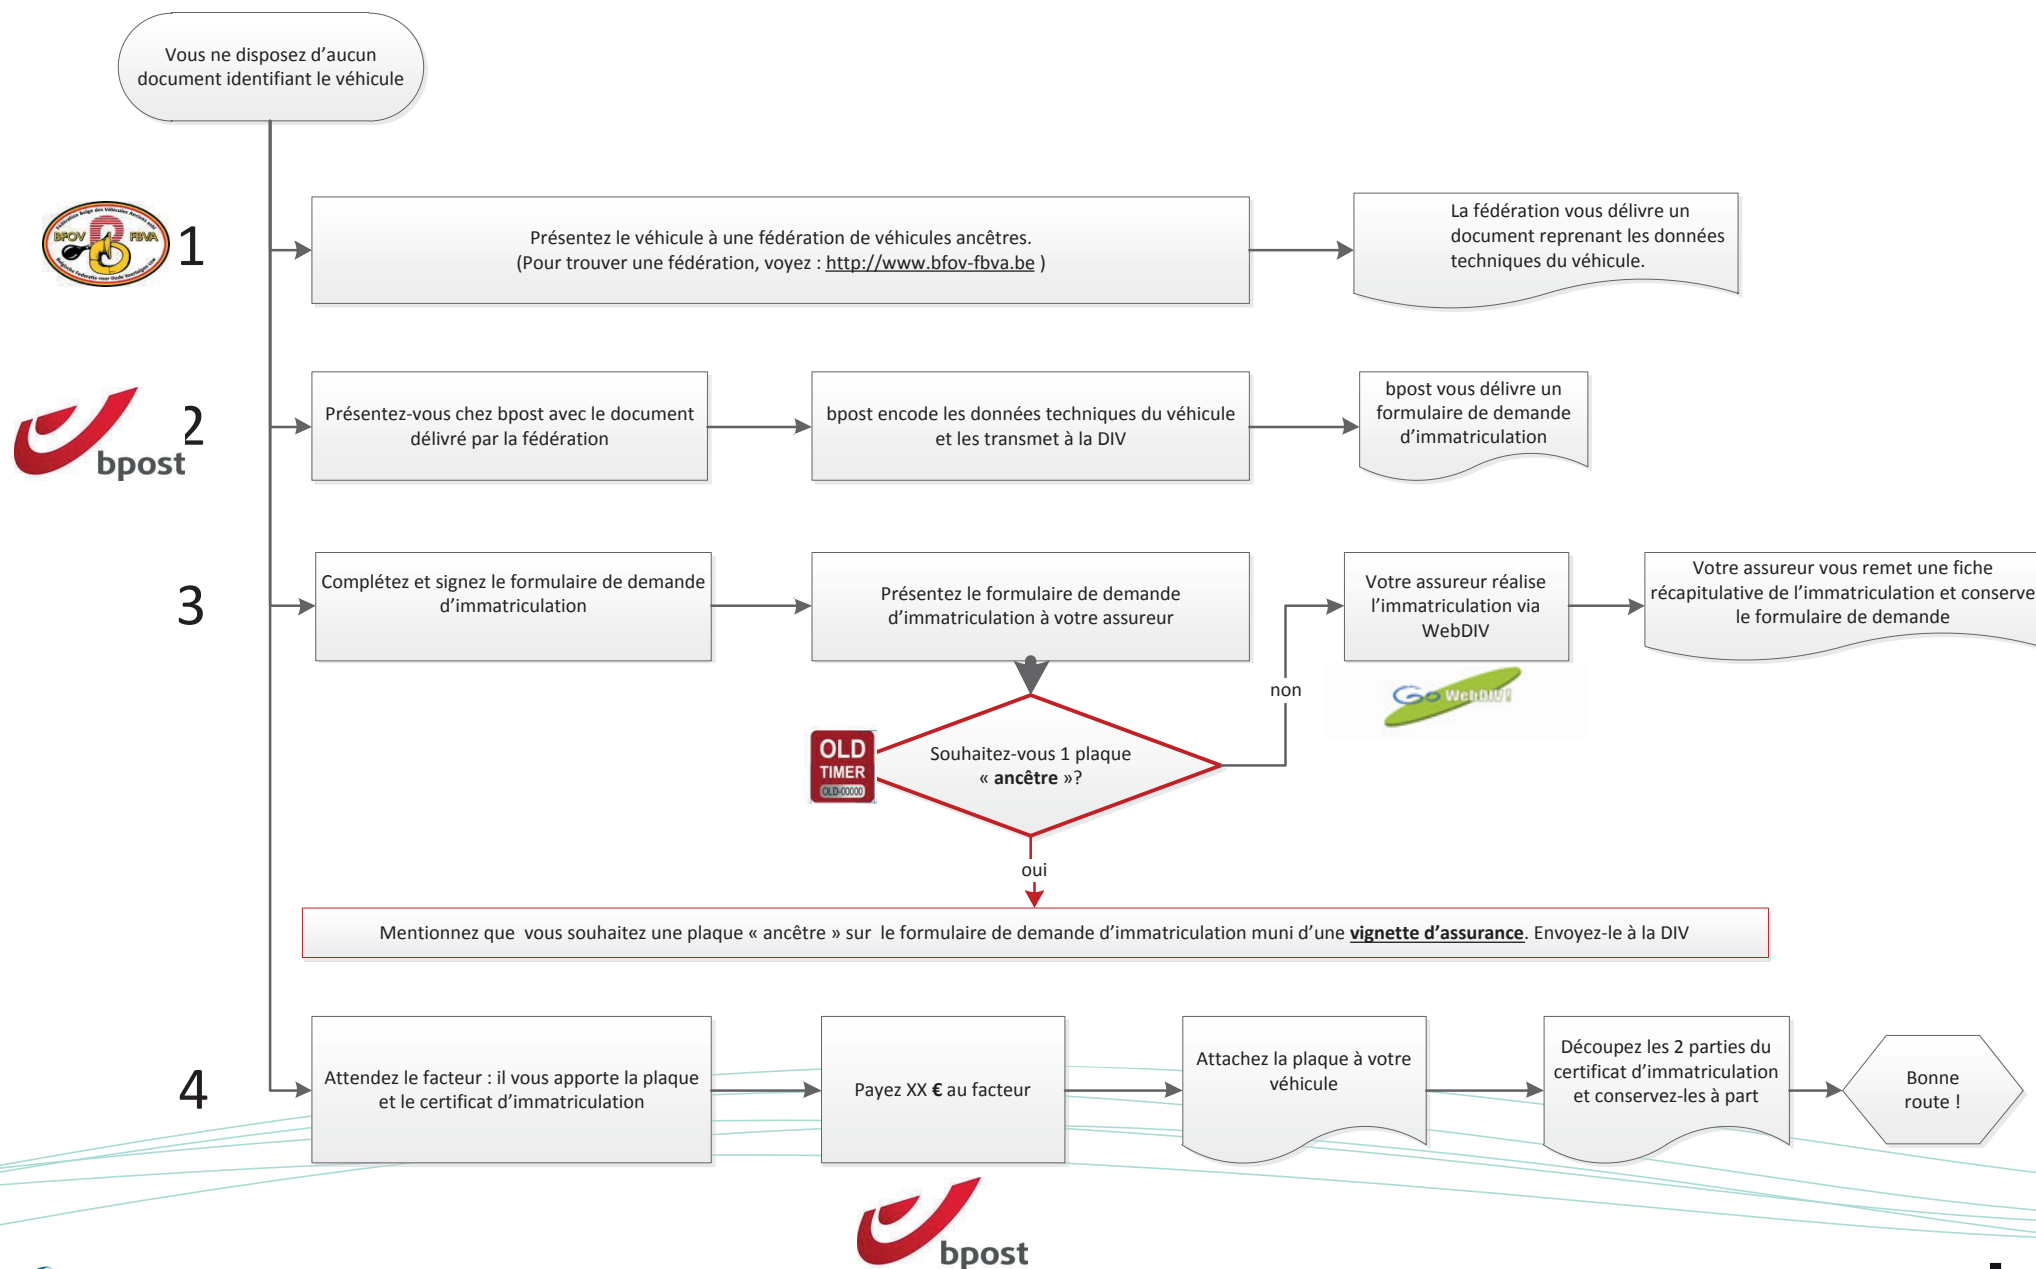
Vous ne disposez d’aucun document identifiant le véhicule

BFOV FBVA

1

Présentez le véhicule à une fédération de véhicules ancêtres. (Pour trouver une fédération, voyez : http://www.bfov-fbva.be )

La fédération vous délivre un document reprenant les données techniques du véhicule.

bpost

2

Présentez-vous chez bpost avec le document délivré par la fédération

bpost encode les données techniques du véhicule et les transmet à la DIV

bpost vous délivre un formulaire de demande d’immatriculation

3

Complétez et signez le formulaire de demande d’immatriculation

Présentez le formulaire de demande d’immatriculation à votre assureur

Votre assureur réalise l’immatriculation via WebDIV

Votre assureur vous remet une fiche récapitulative de l’immatriculation et conserve le formulaire de demande

non

Go WebDIV!

OLD TIMER OLD-00000

Souhaitez-vous 1 plaque « **ancêtre** »?

oui

Mentionnez que vous souhaitez une plaque « ancêtre » sur le formulaire de demande d’immatriculation muni d’une **vignette d’assurance**. Envoyez-le à la DIV

4

Attendez le facteur : il vous apporte la plaque et le certificat d’immatriculation

Payez XX **€** au facteur

Attachez la plaque à votre véhicule

Découpez les 2 parties du certificat d’immatriculation et conservez-les à part

Bonne route !

bpost